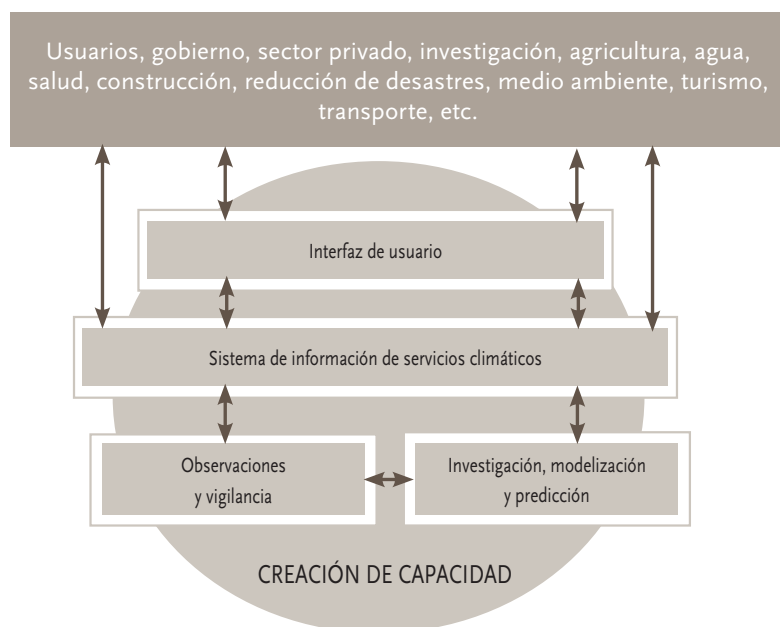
Usuarios, gobierno, sector privado, investigación, agricultura, agua, salud, construcción, reducción de desastres, medio ambiente, turismo, transporte, etc.

Interfaz de usuario

Sistema de información de servicios climáticos

Observaciones y vigilancia

Investigación, modelización y predicción

CREACIÓN DE CAPACIDAD